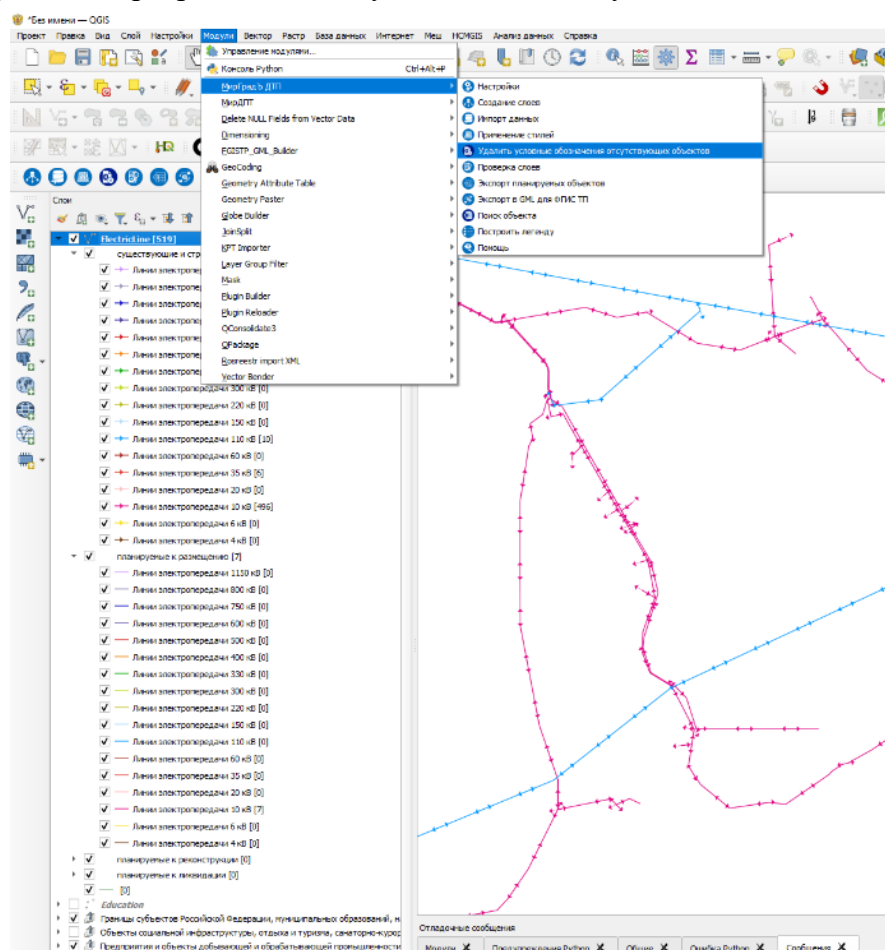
*Без имени — QGIS

Проект Правка Вид Слой Настройки Модули Вектор Растр База данных Интернет Меш HCMGIS Анализ данных Справка

Управление модулями...
Консоль Python Ctrl+Alt+P
МирГрад/з ДТП
МирДТП
Delete NULL Fields from Vector Data
Dimensioning
EGISTP_GML_Builder
GeoCoding
Geometry Attribute Table
Geometry Paster
Globe Builder
JoinSplit
KPT Importer
Layer Group Filter
Mask
Plugin Builder
Plugin Reloader
QConsolidate3
QPackage
Rosreestr import XML
Vector Bender

Настройки
Создание слоев
Импорт данных
Применение стилей
Удалить условные обозначения отсутствующих объектов
Проверка слоев
Экспорт планируемых объектов
Экспорт в GML для ФГИС ТП
Поиск объекта
Построить легенду
Помощь

Слои
ElectricLine [519]
существующие и стр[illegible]
Линии электропер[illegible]
Линии электропер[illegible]
Линии электропер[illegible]
Линии электропер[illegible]
Линии электропер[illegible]
Линии электропер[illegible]
Линии электропер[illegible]
Линии электропередачи 300 кВ [0]
Линии электропередачи 220 кВ [0]
Линии электропередачи 150 кВ [0]
Линии электропередачи 110 кВ [10]
Линии электропередачи 60 кВ [0]
Линии электропередачи 35 кВ [6]
Линии электропередачи 20 кВ [0]
Линии электропередачи 10 кВ [496]
Линии электропередачи 6 кВ [0]
Линии электропередачи 4 кВ [0]
планируемые к размещению [7]
Линии электропередачи 1110 кВ [0]
Линии электропередачи 800 кВ [0]
Линии электропередачи 750 кВ [0]
Линии электропередачи 600 кВ [0]
Линии электропередачи 500 кВ [0]
Линии электропередачи 400 кВ [0]
Линии электропередачи 330 кВ [0]
Линии электропередачи 300 кВ [0]
Линии электропередачи 220 кВ [0]
Линии электропередачи 150 кВ [0]
Линии электропередачи 110 кВ [0]
Линии электропередачи 60 кВ [0]
Линии электропередачи 35 кВ [0]
Линии электропередачи 20 кВ [0]
Линии электропередачи 10 кВ [7]
Линии электропередачи 6 кВ [0]
Линии электропередачи 4 кВ [0]
планируемые к реконструкции [0]
планируемые к ликвидации [0]
— [0]
Education
Границы субъектов Российской Федерации, муниципальных образований, н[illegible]
Объекты социальной инфраструктуры, отдыха и туризма, санаторно-курор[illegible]
Предприятия и объекты добывающей и обрабатывающей промышленност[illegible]

Отладочные сообщения
Модули Предупреждения Python Общие Ошибка Python Сообщения